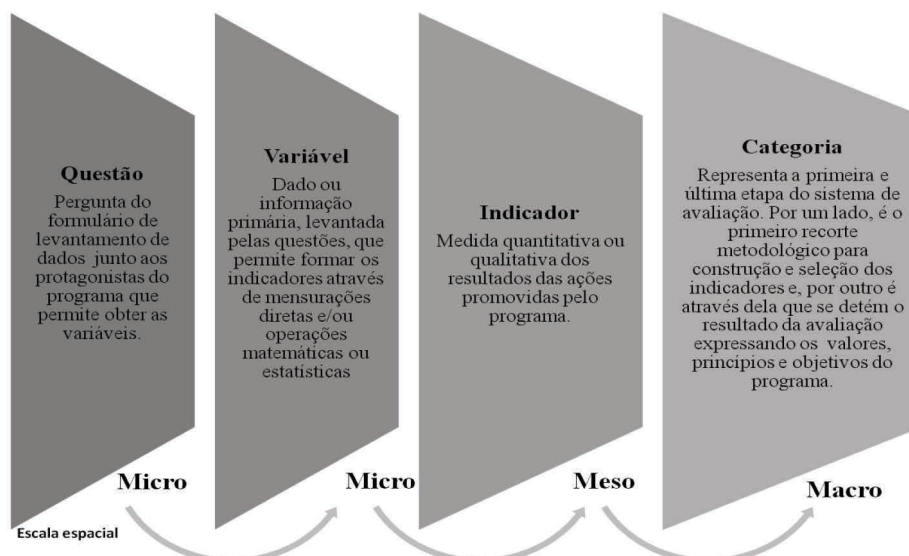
**Questão**

Pergunta do formulário de levantamento de dados junto aos protagonistas do programa que permite obter as variáveis.

**Variável**

Dado ou informação primária, levantada pelas questões, que permite formar os indicadores através de mensurações diretas e/ou operações matemáticas ou estatísticas

**Indicador**

Medida quantitativa ou qualitativa dos resultados das ações promovidas pelo programa.

**Categoria**

Representa a primeira e última etapa do sistema de avaliação. Por um lado, é o primeiro recorte metodológico para construção e seleção dos indicadores e, por outro é através dela que se detém o resultado da avaliação expressando os valores, princípios e objetivos do programa.

Micro

Micro

Meso

Macro

Escala espacial